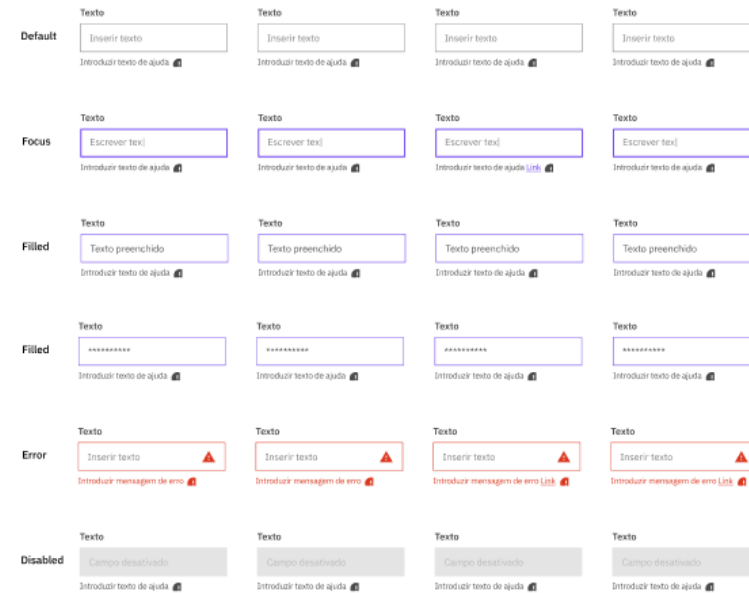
Default

Texto
Inserir texto
Introduzir texto de ajuda

Texto
Inserir texto
Introduzir texto de ajuda

Texto
Inserir texto
Introduzir texto de ajuda

Texto
Inserir texto
Introduzir texto de ajuda

Focus

Texto
Escrever tex|
Introduzir texto de ajuda

Texto
Escrever tex|
Introduzir texto de ajuda

Texto
Escrever tex|
Introduzir texto de ajuda Link

Texto
Escrever tex|
Introduzir texto de ajuda

Filled

Texto
Texto preenchido
Introduzir texto de ajuda

Texto
Texto preenchido
Introduzir texto de ajuda

Texto
Texto preenchido
Introduzir texto de ajuda

Texto
Texto preenchido
Introduzir texto de ajuda

Filled

Texto
**********
Introduzir texto de ajuda

Texto
**********
Introduzir texto de ajuda

Texto
**********
Introduzir texto de ajuda

Texto
**********
Introduzir texto de ajuda

Error

Texto
Inserir texto
Introduzir mensagem de erro

Texto
Inserir texto
Introduzir mensagem de erro

Texto
Inserir texto
Introduzir mensagem de erro Link

Texto
Inserir texto
Introduzir mensagem de erro Link

Disabled

Texto
Campo desativado
Introduzir texto de ajuda

Texto
Campo desativado
Introduzir texto de ajuda

Texto
Campo desativado
Introduzir texto de ajuda

Texto
Campo desativado
Introduzir texto de ajuda